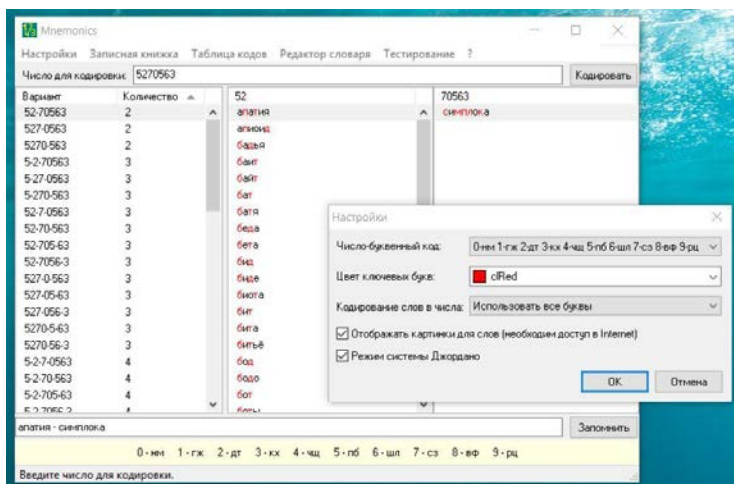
Mnemonics

Настройки Записная книжка Таблица кодов Редактор словаря Тестирование ?

Число для кодировки: 5270563

Кодировать

| Вариант | Количество |
|---|---|
| 52-70563 | 2 |
| 527-0563 | 2 |
| 5270-563 | 2 |
| 5-2-70563 | 3 |
| 5-27-0563 | 3 |
| 5-270-563 | 3 |
| 52-7-0563 | 3 |
| 52-70-563 | 3 |
| 52-705-63 | 3 |
| 52-7056-3 | 3 |
| 527-0-563 | 3 |
| 527-05-63 | 3 |
| 527-056-3 | 3 |
| 5270-5-63 | 3 |
| 5270-56-3 | 3 |
| 5-2-7-0563 | 4 |
| 5-2-70-563 | 4 |
| 5-2-705-63 | 4 |
| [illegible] | 4 |

52
апатия
апиоид
бадья
баит
байт
бат
батя
беда
бета
бид
биде
биота
бит
бита
битьё
бод
бодо
бот
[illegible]

70563
симплока

Настройки

Число-буквенный код: 0-нм 1-гж 2-дт 3-кх 4-чщ 5-пб 6-шл 7-сз 8-вф 9-рц

Цвет ключевых букв: clRed

Кодирование слов в числа: Использовать все буквы

Отображать картинки для слов (необходим доступ в Internet)

Режим системы Джордано

OK Отмена

апатия - симплока

Запомнить

0 - нм 1 - гж 2 - дт 3 - кх 4 - чщ 5 - пб 6 - шл 7 - сз 8 - вф 9 - рц

Введите число для кодировки.